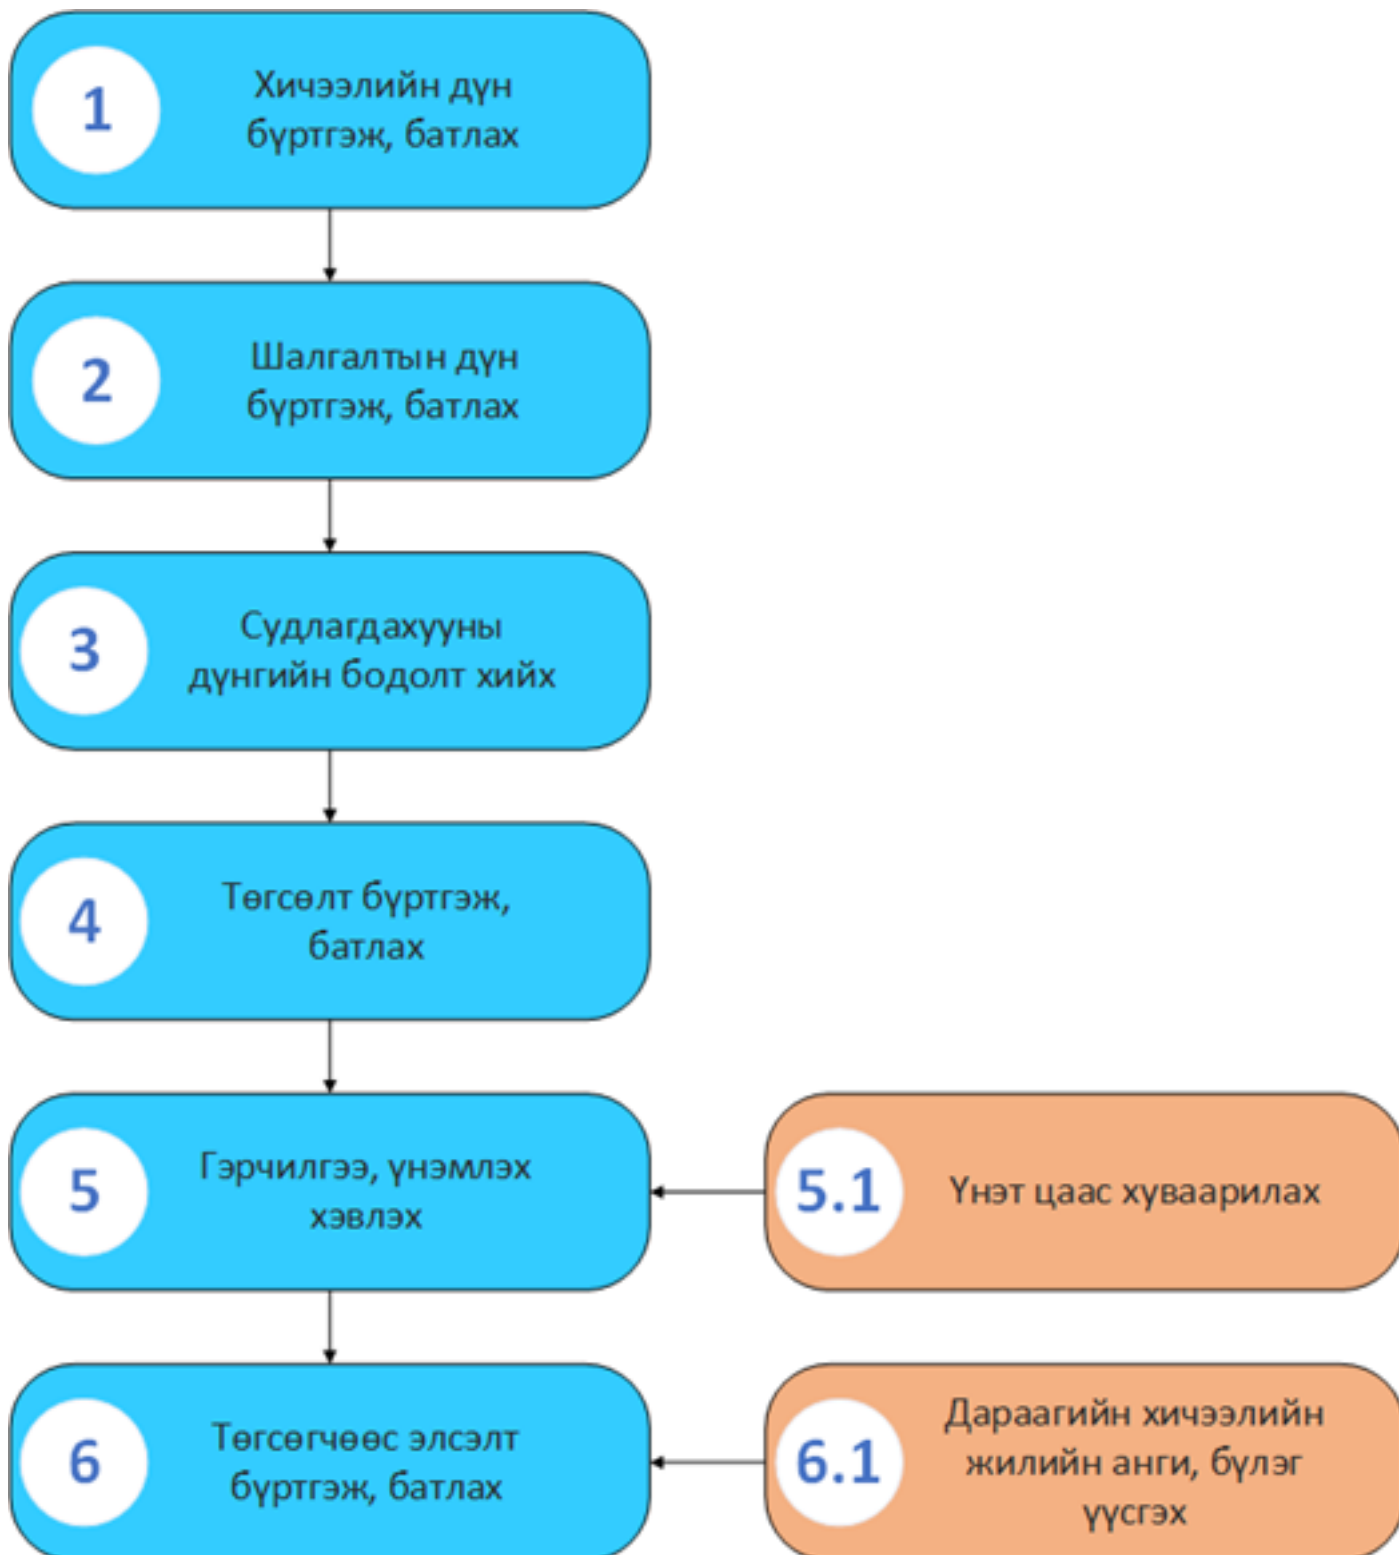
1
Хичээлийн дүн бүртгэж, батлах

2
Шалгалтын дүн бүртгэж, батлах

3
Судлагдахууны дүнгийн бодолт хийх

4
Төгсөлт бүртгэж, батлах

5
Гэрчилгээ, үнэмлэх хэвлэх

5.1
Үнэт цаас хуваарилах

6
Төгсөгчөөс элсэлт бүртгэж, батлах

6.1
Дараагийн хичээлийн жилийн анги, бүлэг үүсгэх